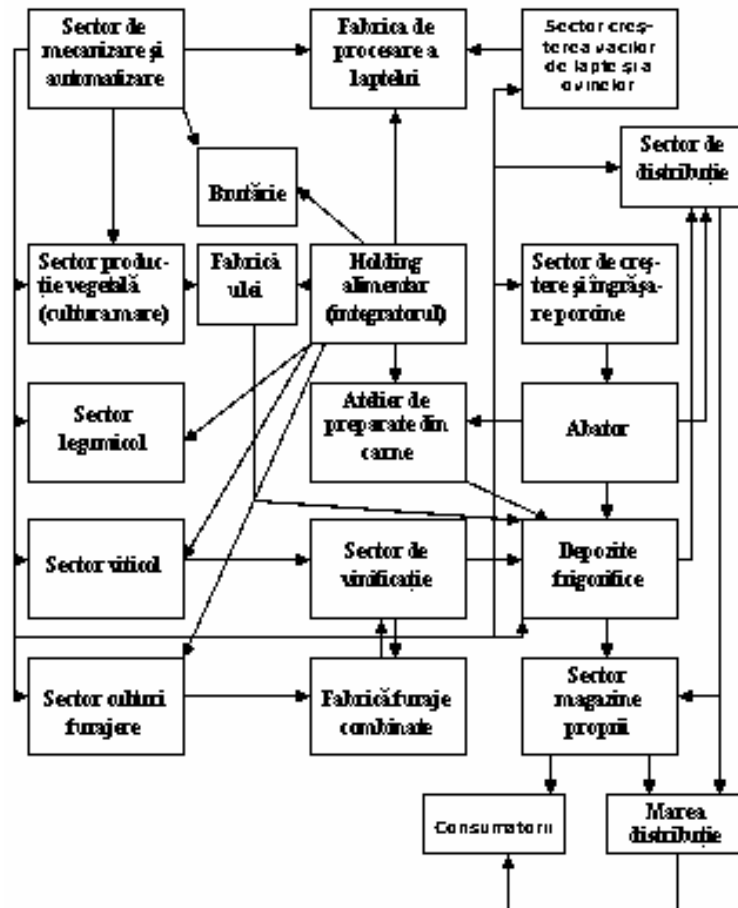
Sector de mecanizare şi automatizare

Fabrica de procesare a laptelui

Sector creşterea vacilor de lapte şi a ovinelor

Sector de distribuţie

Brutărie

Sector producţie vegetală (cultura mare)

Fabrică ulei

Holding alimentar (integratorul)

Sector de creştere şi îngrăşare porcine

Sector legumicol

Atelier de preparate din carne

Abator

Sector viticol

Sector de vinificaţie

Depozite frigorifice

Sector culturi furajere

Fabrică furaje combinate

Sector magazine proprii

Consumatorii

Marea distribuţie